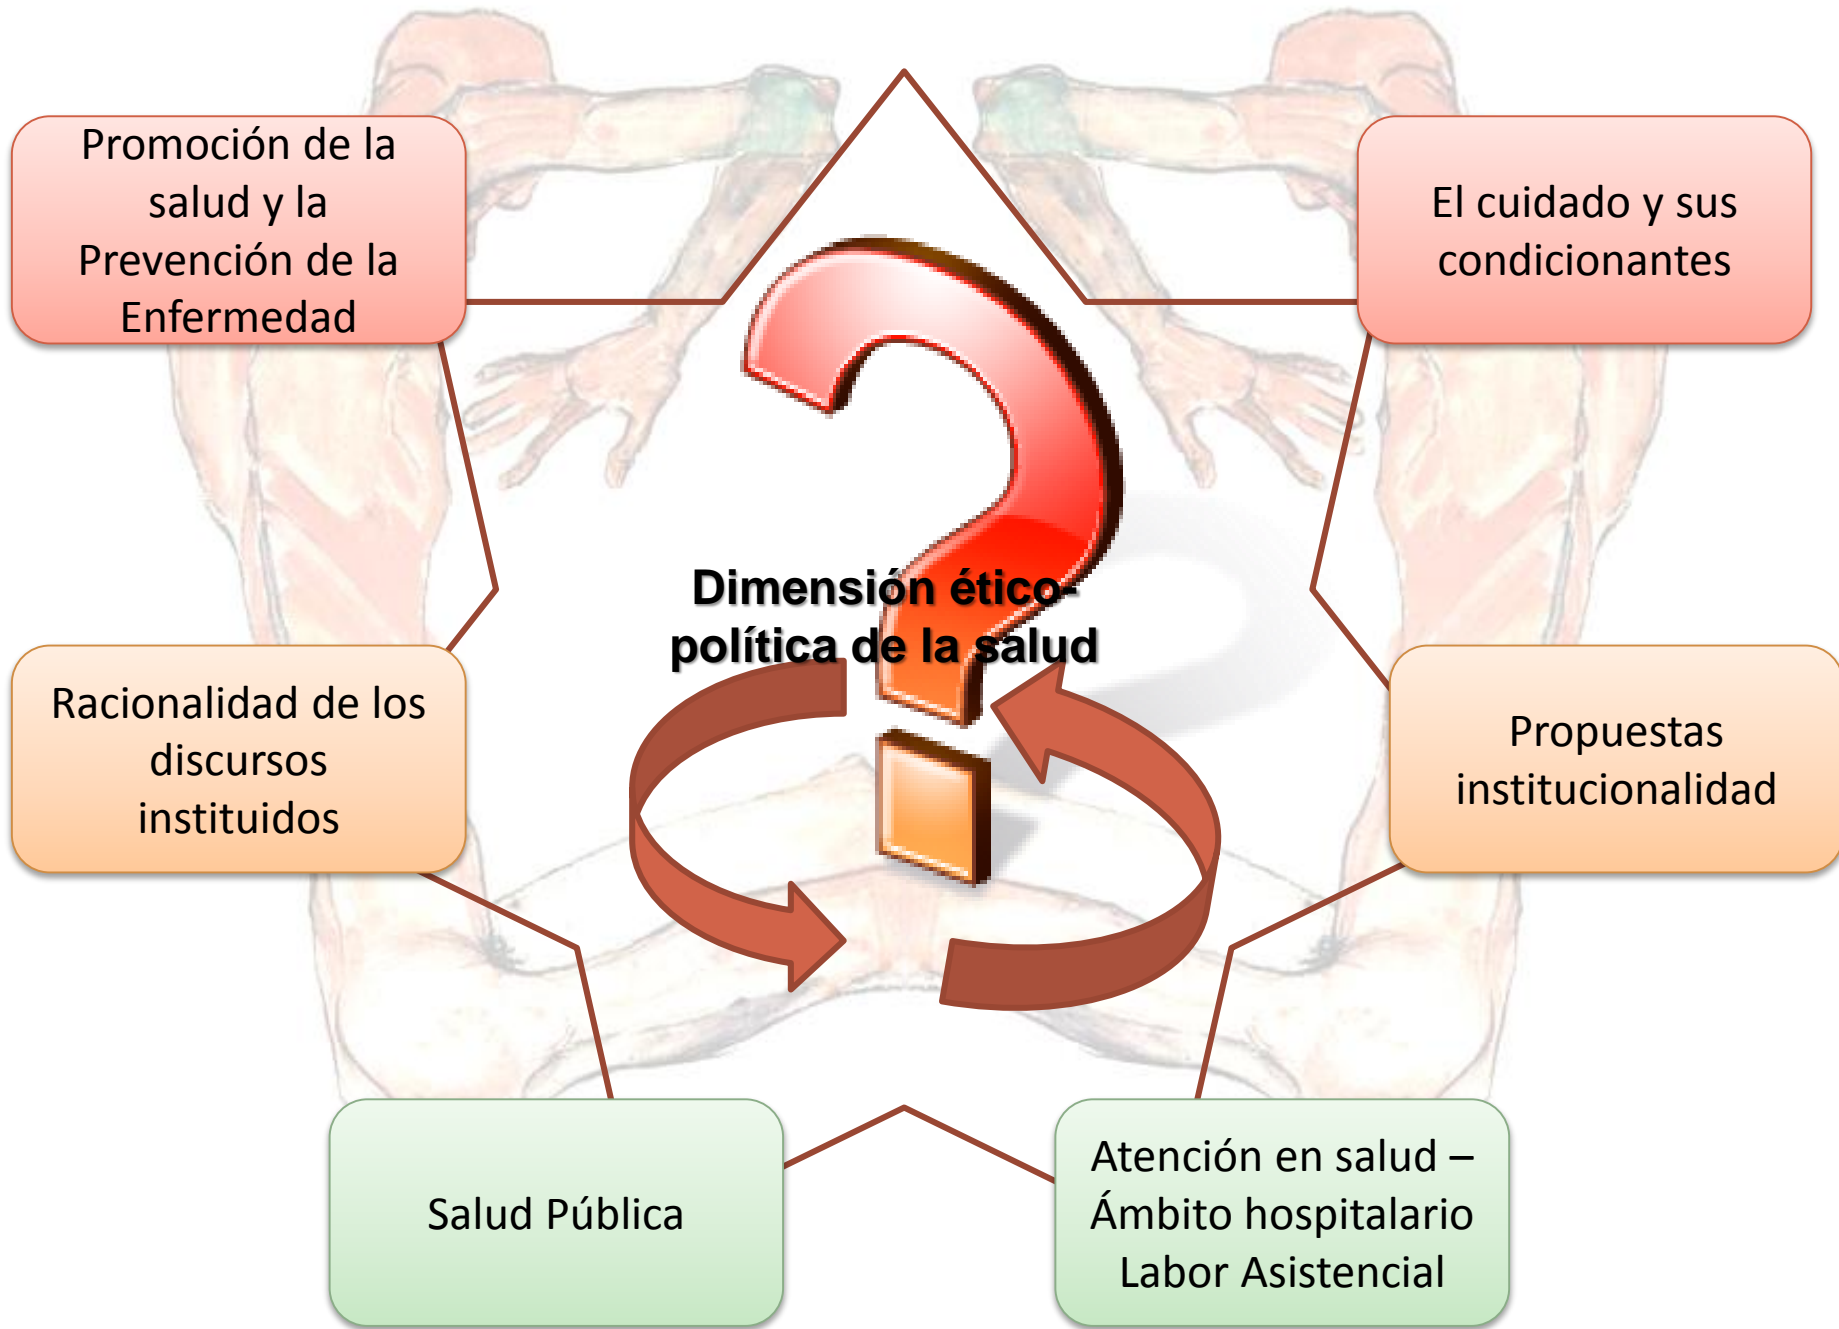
Promoción de la salud y la Prevención de la Enfermedad

El cuidado y sus condicionantes

Dimensión ético-política de la salud

Racionalidad de los discursos instituidos

Propuestas institucionalidad

Salud Pública

Atención en salud – Ámbito hospitalario Labor Asistencial